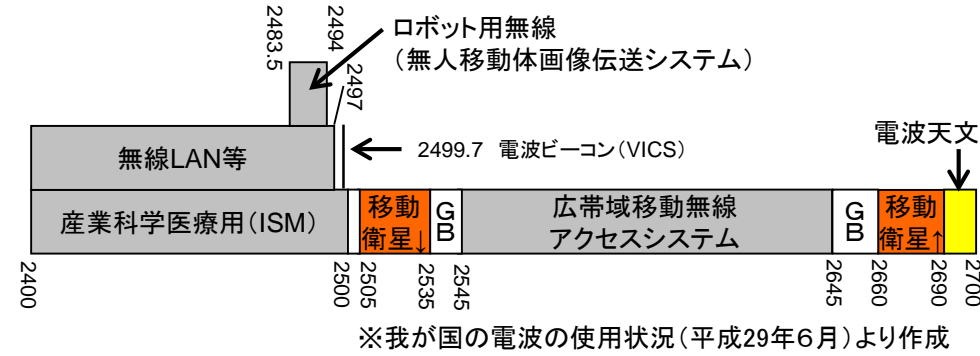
2483.5
2494
ロボット用無線
（無人移動体画像伝送システム）
2497
無線LAN等
2499.7 電波ビーコン（VICS）
電波天文
産業科学医療用（ISM）
移動衛星↓
GB
広帯域移動無線アクセスシステム
GB
移動衛星↑
2400
2500
2505
2535
2545
2645
2660
2690
2700
※我が国の電波の使用状況（平成29年6月）より作成